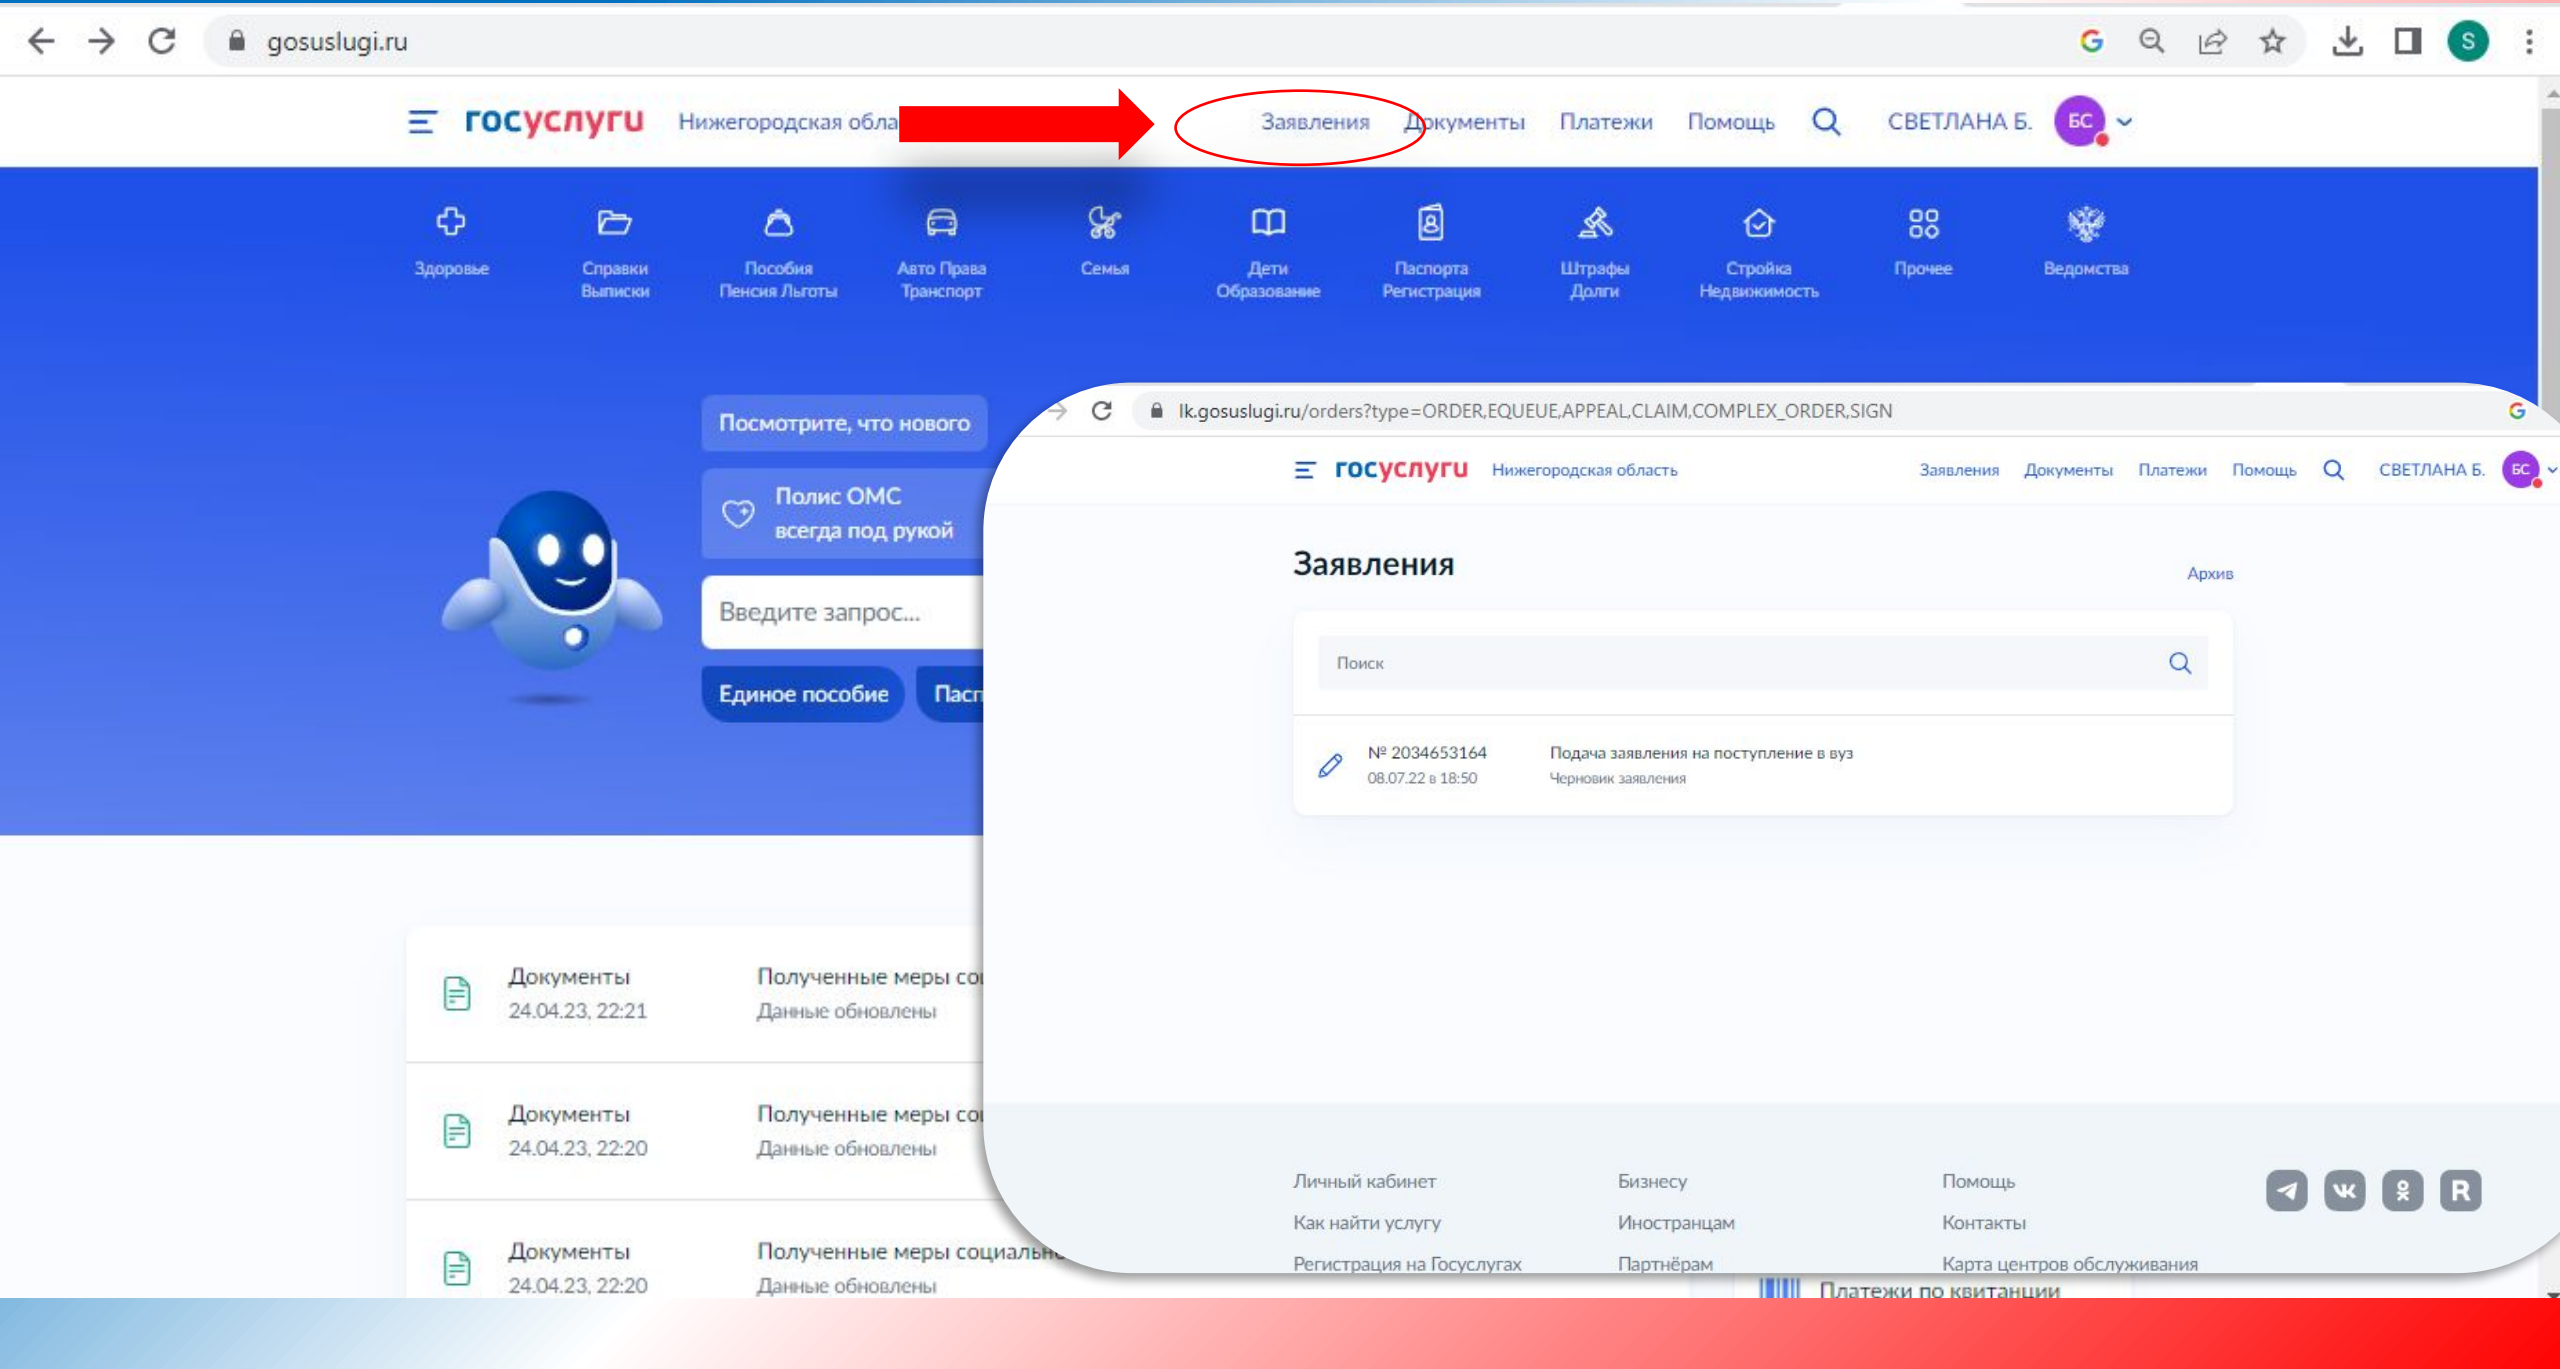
gosuslugi.ru

госуслуги Нижегородская обла

Заявления Документы Платежи Помощь СВЕТЛАНА Б. БС

Здоровье
Справки Выписки
Пособия Пенсия Льготы
Авто Права Транспорт
Семья
Дети Образование
Паспорта Регистрация
Штрафы Долги
Стройка Недвижимость
Прочее
Ведомства

Посмотрите, что нового

Полис ОМС всегда под рукой

Введите запрос...

Единое пособие Пасп

Документы 24.04.23, 22:21 Полученные меры со Данные обновлены

Документы 24.04.23, 22:20 Полученные меры со Данные обновлены

Документы 24.04.23, 22:20 Полученные меры социальн Данные обновлены

Платежи по квитанции

lk.gosuslugi.ru/orders?type=ORDER,EQUEUE,APPEAL,CLAIM,COMPLEX_ORDER,SIGN

госуслуги Нижегородская область

Заявления Документы Платежи Помощь СВЕТЛАНА Б. БС

Заявления

Архив

Поиск

№ 2034653164
08.07.22 в 18:50

Подача заявления на поступление в вуз
Черновик заявления

Личный кабинет
Как найти услугу
Регистрация на Госуслугах

Бизнесу
Иностранцам
Партнёрам

Помощь
Контакты
Карта центров обслуживания